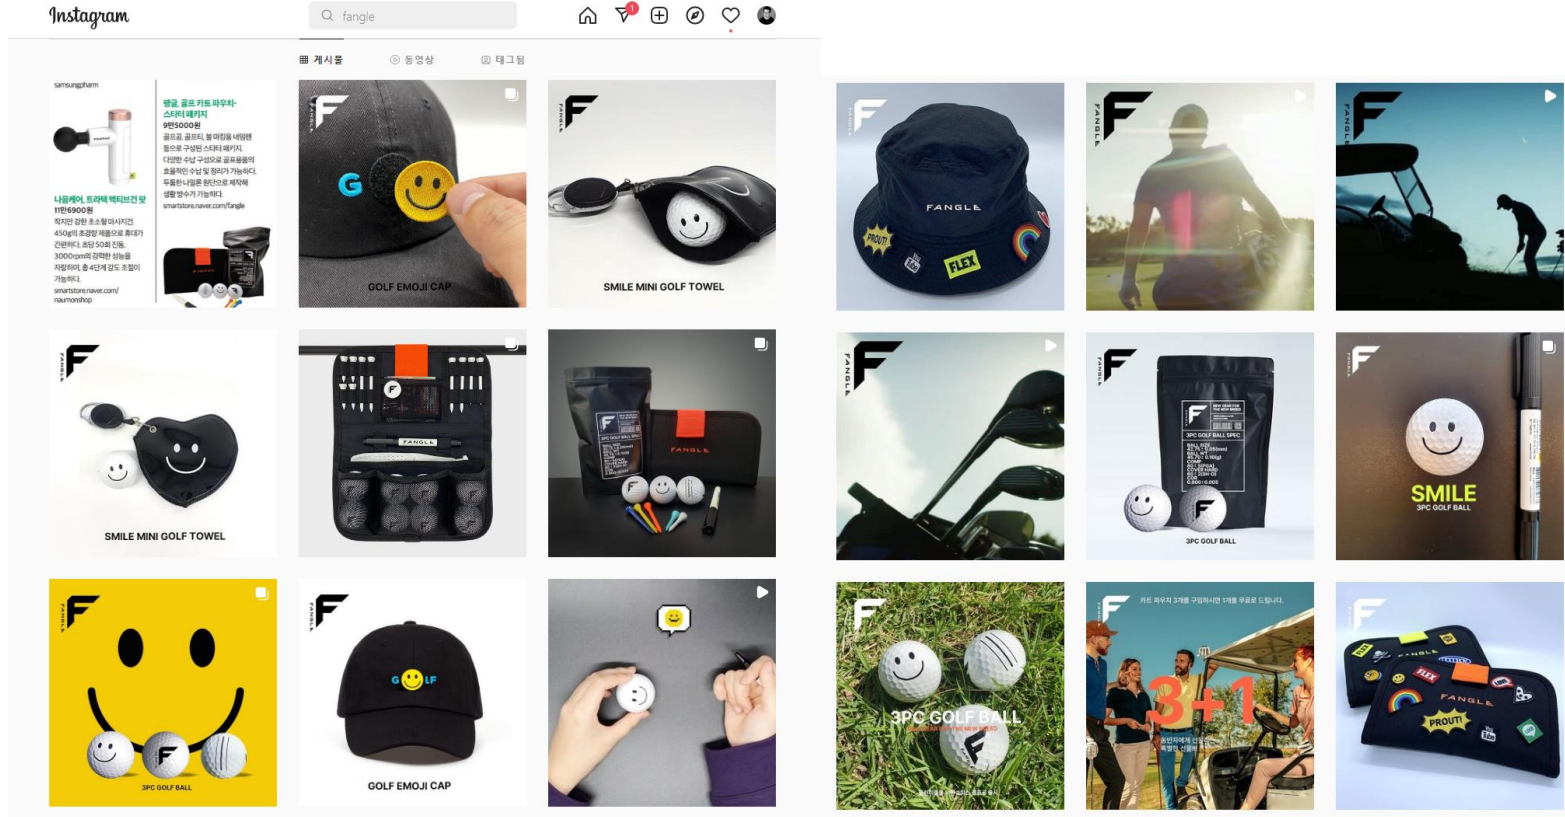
Instagram

fangle

게시물 동영상 태그됨

samsungpharm

팽글, 골프 키트 파우치-스타터 패키지
9만5000원
골프공, 골프티, 볼 마킹용 네임펜 등으로 구성된 스타터 패키지. 다양한 수납 구성으로 골프용품의 효율적인 수납 및 정리가 가능하다. 두툼한 나일론 원단으로 제작해 생활 방수가 가능하다.
smartstore.naver.com/fangle

나음케어, 트라택 렉티브건 핏
11만6900원
작지만 강한 초소형 마사지건. 450g의 초경량 제품으로 휴대가 간편하다. 초당 50회 진동, 3000rpm의 강력한 성능을 자랑하며, 총 4단계 강도 조절이 가능하다.
smartstore.naver.com/naumonshop

GOLF EMOJI CAP

SMILE MINI GOLF TOWEL

FANGLE

PROUT!

FLEX

SMILE MINI GOLF TOWEL

FANGLE

3PC GOLF BALL

FANGLE

3PC GOLF BALL

SMILE
3PC GOLF BALL

3PC GOLF BALL

GOLF

GOLF EMOJI CAP

3PC GOLF BALL

키트 파우치 3개를 구입하시면 1개를 무료로 드립니다.

3+1

FANGLE

FLEX

PROUT!